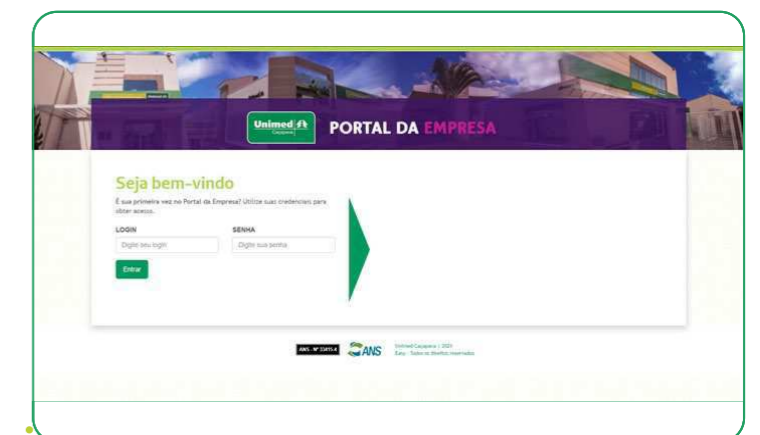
Unimed Caçapava

PORTAL DA EMPRESA

Seja bem-vindo

É sua primeira vez no Portal da Empresa? Utilize suas credenciais para obter acesso.

LOGIN

Digite seu login

SENHA

Digite sua senha

Entrar

ANS - Nº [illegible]

ANS

Unimed Caçapava | 2021
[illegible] - Todos os direitos reservados